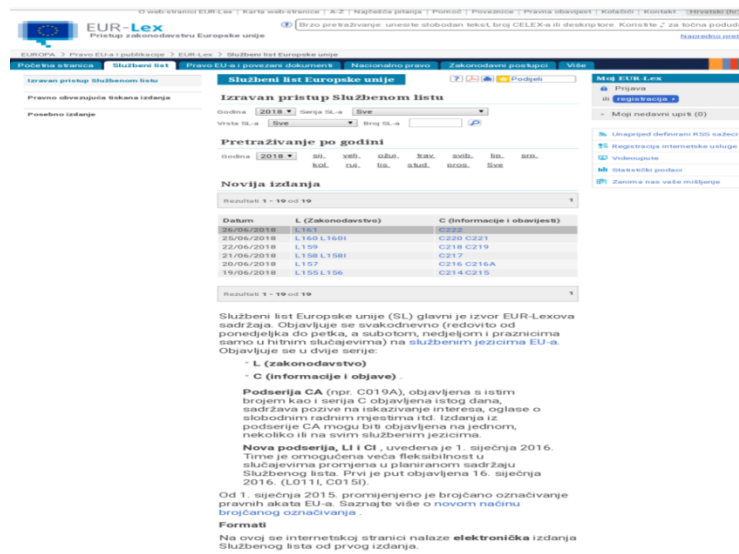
O web-stranici EUR-Lexa | Karta web-stranice | A-Z | Najčešća pitanja | Pomoć | Povezance | Pravna obavijest | Kolačići | Kontakt | Hrvatski (hr)

EUR-Lex
Pristup zakonodavstvu Europske unije

Brzo pretraživanje: unesite slobodan tekst, broj CELEX-a ili deskriptore. Koristite „" za točna podud
Napredno pret

EUROPA > Pravo EU-a i publikacije > EUR-Lex > Službeni list Europske unije

Početna stranica | Službeni list | Pravo EU-a i povezani dokumenti | Nacionalno pravo | Zakonodavni postupci | Više

Izravan pristup Službenom listu
Pravno obvezujuća tiskana izdanja
Posebno izdanje

Službeni list Europske unije
Podijeli

Izravan pristup Službenom listu
Godina 2018 Serija SL-a Sve
Vrsta SL-a Sve Broj SL-a

Pretraživanje po godini
Godina 2018 sij. velj. ožuj. trav. svib. lip. srp. kol. ruj. lis. stud. pros. Sve

Novija izdanja
Rezultati 1 - 19 od 19

| Datum | L (Zakonodavstvo) | C (Informacije i obavijesti) |
|---|---|---|
| 26/06/2018 | L161 | C222 |
| 25/06/2018 | L160 L160I | C220 C221 |
| 22/06/2018 | L159 | C218 C219 |
| 21/06/2018 | L158 L158I | C217 |
| 20/06/2018 | L157 | C216 C216A |
| 19/06/2018 | L155 L156 | C214 C215 |

Rezultati 1 - 19 od 19

Službeni list Europske unije (SL) glavni je izvor EUR-Lexova sadržaja. Objavljuje se svakodnevno (redovito od ponedjeljka do petka, a subotom, nedjeljom i praznicima samo u hitnim slučajevima) na službenim jezicima EU-a. Objavljuje se u dvije serije:

L (zakonodavstvo)
C (informacije i objave)

Podserija CA (npr. C019A), objavljena s istim brojem kao i serija C objavljena istog dana, sadržava pozive na iskazivanje interesa, oglase o slobodnim radnim mjestima itd. Izdanja iz podserije CA mogu biti objavljena na jednom, nekoliko ili na svim službenim jezicima.

Nova podserija, LI i CI , uvedena je 1. siječnja 2016. Time je omogućena veća fleksibilnost u slučajevima promjena u planiranom sadržaju Službenog lista. Prvi je put objavljena 16. siječnja 2016. (L011I, C015I).

Od 1. siječnja 2015. promijenjeno je brojčano označivanje pravnih akata EU-a. Saznajte više o novom načinu brojčanog označivanja .

Formati
Na ovoj se internetskoj stranici nalaze elektronička izdanja Službenog lista od prvog izdanja.

Moj EUR-Lex
Prijava
ili registracija
Moji nedavni upiti (0)

Unaprijed definirani RSS sažeci
Registracija internetske usluge
Videoupute
Statistički podaci
Zamima nas vaše mišljenje